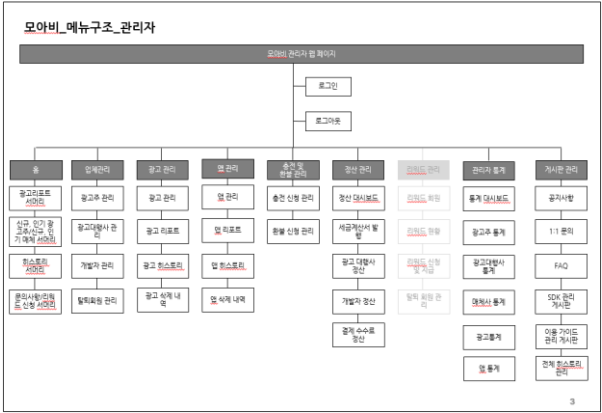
모아비_메뉴구조_관리자

모아비 관리자 웹 페이지

로그인

로그아웃

홈

광고리포트 서머리

신규, 인기 광고주/신규, 인기 매체 서머리

히스토리 서머리

문의사항/리워드 신청 서머리

업체관리

광고주 관리

광고대행사 관리

개발자 관리

탈퇴회원 관리

광고 관리

광고 관리

광고 리포트

광고 히스토리

광고 삭제 내역

앱 관리

앱 관리

앱 리포트

앱 히스토리

앱 삭제 내역

충전 및 환불 관리

충전 신청 관리

환불 신청 관리

정산 관리

정산 대시보드

세금계산서 발행

광고 대행사 정산

개발자 정산

결제 수수료 정산

리워드 관리

리워드 회원

리워드 현황

리워드 신청 및 지급

탈퇴 회원 관리

관리자 통계

통계 대시보드

광고주 통계

광고대행사 통계

매체사 통계

광고통계

앱 통계

게시판 관리

공지사항

1:1 문의

FAQ

SDK 관리 게시판

이용 가이드 관리 게시판

전체 히스토리 관리

3